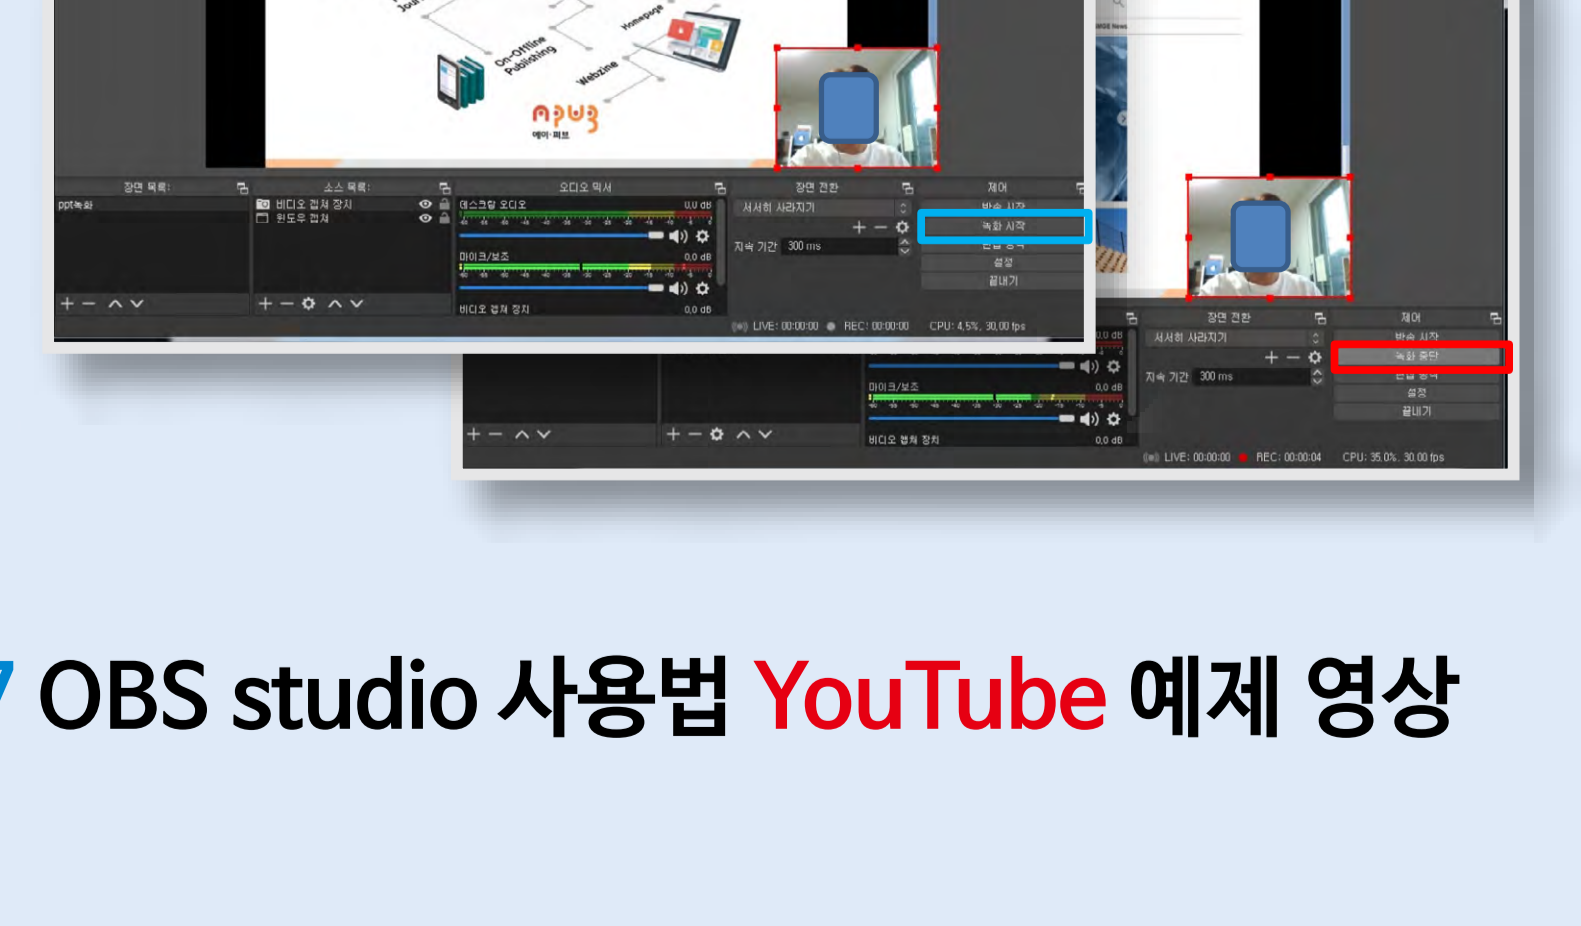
On-Offline Publishing
Homepage
Webzine
에이·퍼브

장면 목록:
ppt녹화
소스 목록:
비디오 캡처 장치
윈도우 캡처
오디오 믹서
데스크탑 오디오
0.0 dB
마이크/보조
0.0 dB
비디오 캡처 장치
0.0 dB
장면 전환
서서히 사라지기
지속 기간 300 ms
제어
방송 시작
녹화 시작
설정
끝내기
LIVE: 00:00:00 REC: 00:00:00 CPU: 4.5%, 30.00 fps

0.0 dB
마이크/보조
0.0 dB
비디오 캡처 장치
0.0 dB
장면 전환
서서히 사라지기
지속 기간 300 ms
제어
방송 시작
녹화 중단
설정
끝내기
LIVE: 00:00:00 REC: 00:00:04 CPU: 35.0%, 30.00 fps

OBS studio 사용법 YouTube 예제 영상